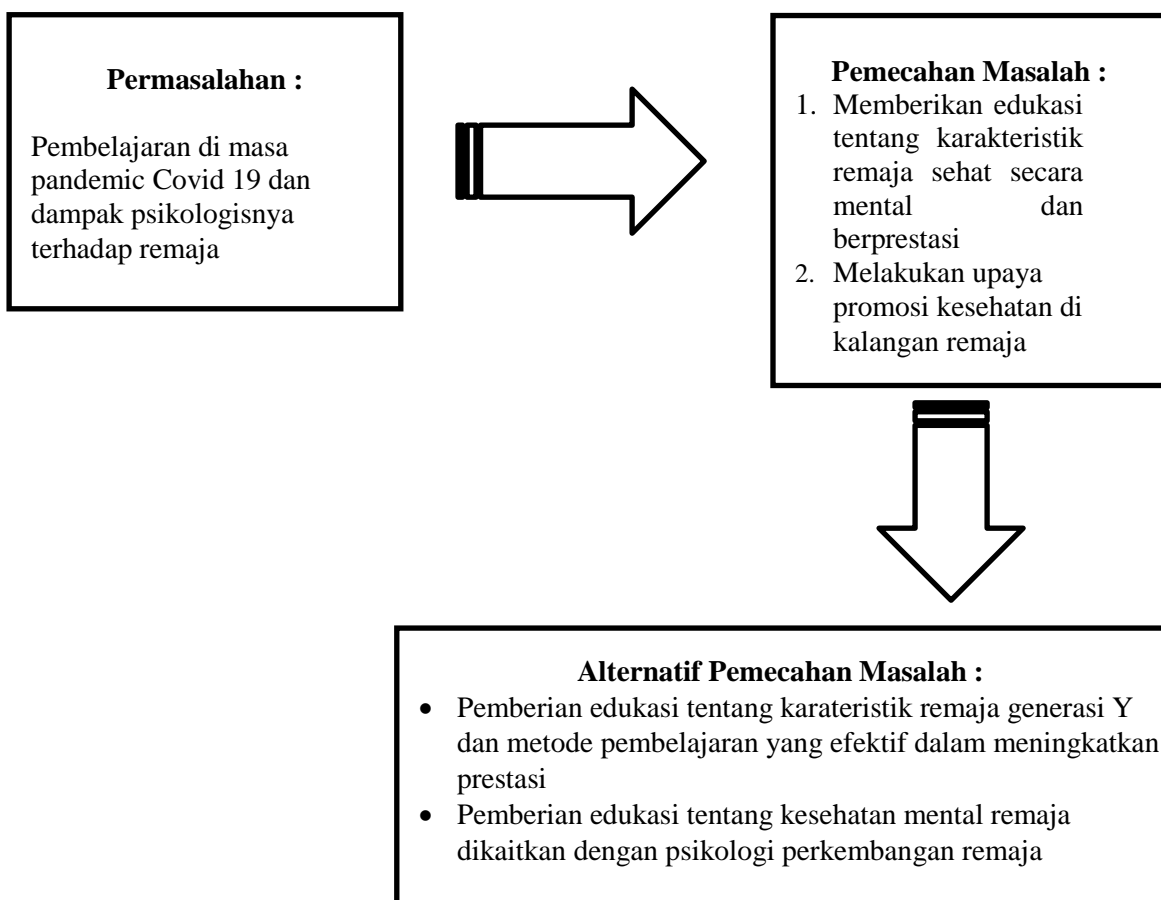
**Permasalahan :**

Pembelajaran di masa pandemic Covid 19 dan dampak psikologisnya terhadap remaja

**Pemecahan Masalah :**

1. Memberikan edukasi tentang karakteristik remaja sehat secara mental dan berprestasi
2. Melakukan upaya promosi kesehatan di kalangan remaja

**Alternatif Pemecahan Masalah :**

- Pemberian edukasi tentang karateristik remaja generasi Y dan metode pembelajaran yang efektif dalam meningkatkan prestasi
- Pemberian edukasi tentang kesehatan mental remaja dikaitkan dengan psikologi perkembangan remaja